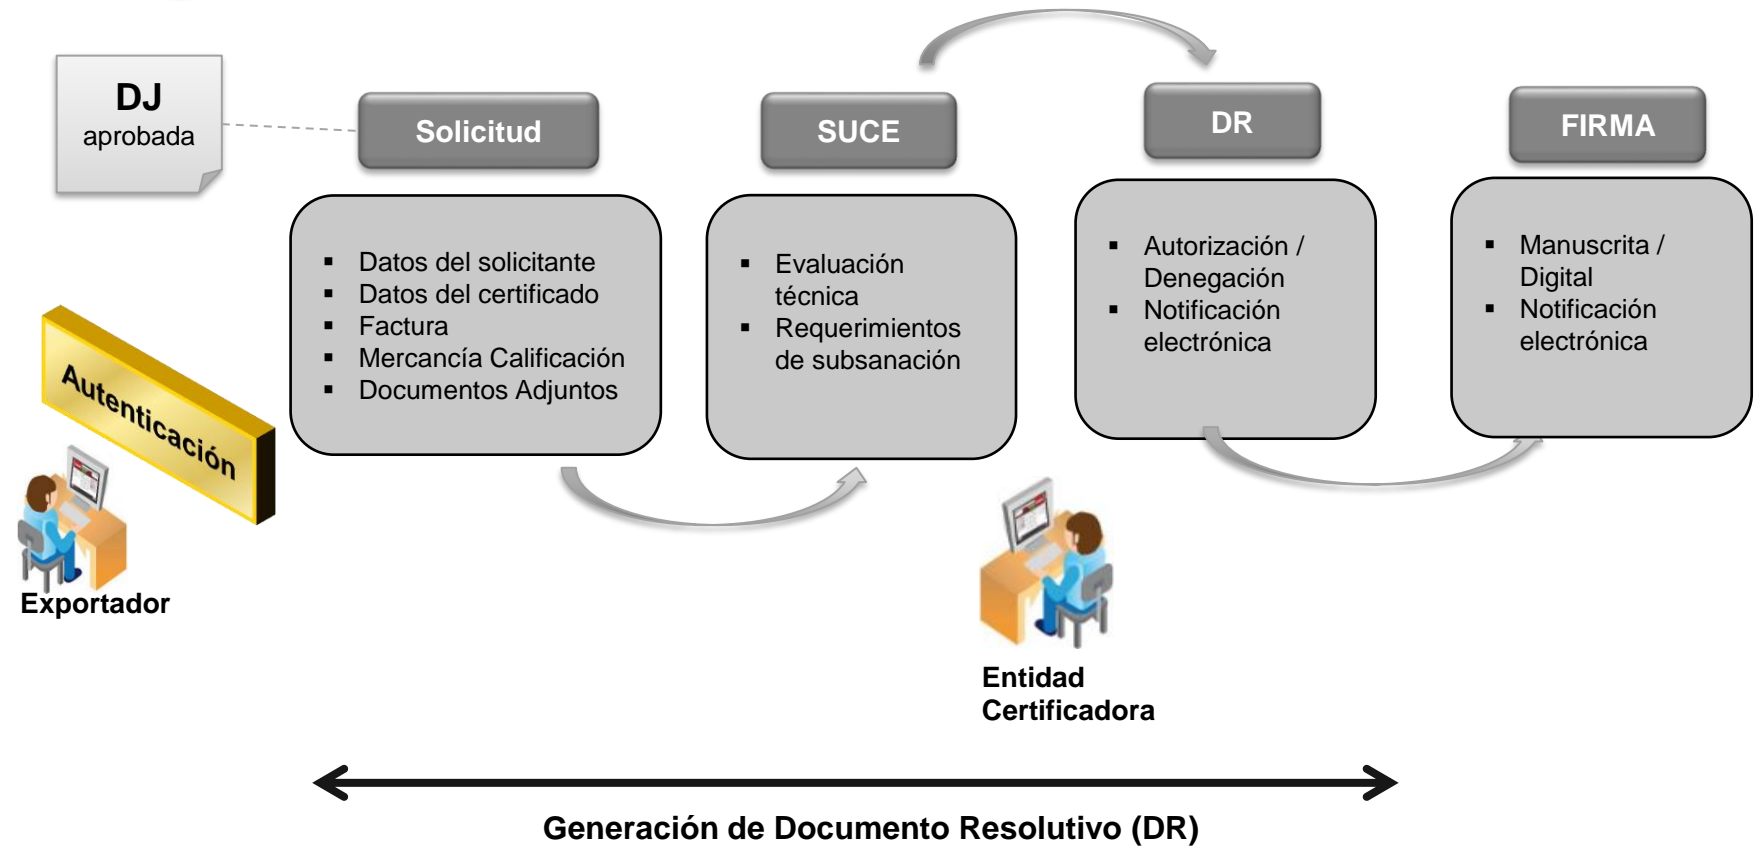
DJ
aprobada

Autenticación

Exportador

Solicitud

- Datos del solicitante
- Datos del certificado
- Factura
- Mercancía Calificación
- Documentos Adjuntos

SUCE

- Evaluación técnica
- Requerimientos de subsanación

Entidad Certificadora

DR

- Autorización / Denegación
- Notificación electrónica

FIRMA

- Manuscrita / Digital
- Notificación electrónica

Generación de Documento Resolutivo (DR)